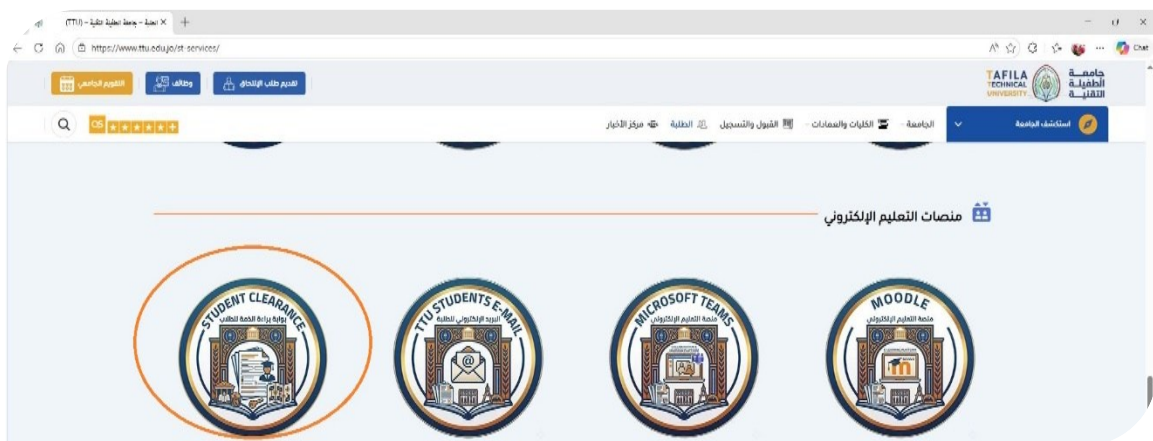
الطلبة – جامعة الطفيلة التقنية – (TTU) ×
https://www.ttu.edu.jo/st-services/
Chat
التقويم الجامعي
وظائف
تقديم طلب الإلتحاق
TAFILA TECHNICAL UNIVERSITY
جامعة الطفيلة التقنية
QS ★★★★★+
مركز الأخبار
الطلبة
القبول والتسجيل
الكليات والعمادات
الجامعة
استكشف الجامعة
منصات التعليم الإلكتروني
STUDENT CLEARANCE
بوابة براءة الذمة للطلاب
TTU STUDENTS E-MAIL
البريد الإلكتروني للطلبة
MICROSOFT TEAMS
منصة التعليم الإلكتروني
MOODLE
منصة التعليم الإلكتروني